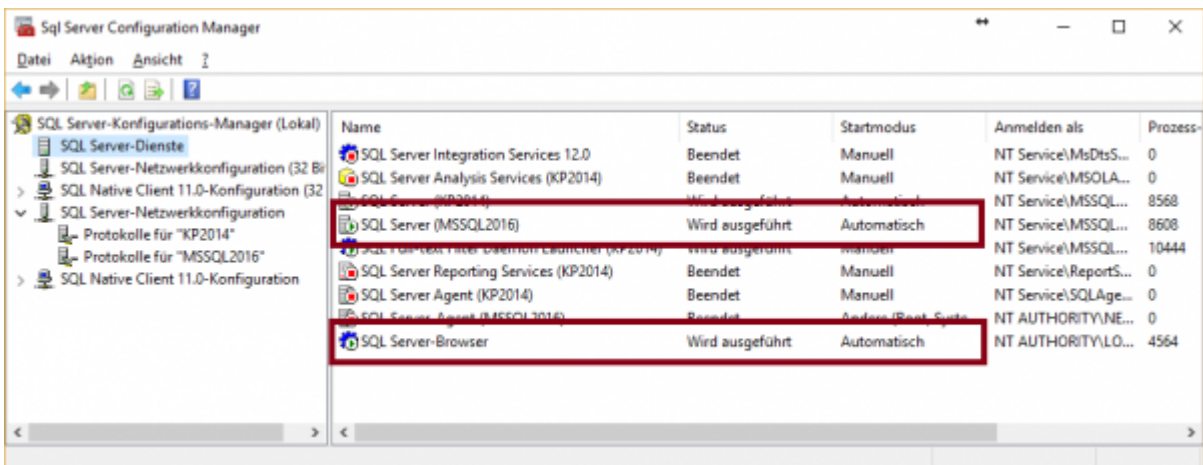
Sql Server Configuration Manager

Datei Aktion Ansicht ?

SQL Server-Konfigurations-Manager (Lokal)
SQL Server-Dienste
SQL Server-Netzwerkkonfiguration (32 Bi
SQL Native Client 11.0-Konfiguration (32
SQL Server-Netzwerkkonfiguration
Protokolle für "KP2014"
Protokolle für "MSSQL2016"
SQL Native Client 11.0-Konfiguration

| Name | Status | Startmodus | Anmelden als | Prozess- |
|---|---|---|---|---|
| SQL Server Integration Services 12.0 | Beendet | Manuell | NT Service\MsDtsS... | 0 |
| SQL Server Analysis Services (KP2014) | Beendet | Manuell | NT Service\MSOLA... | 0 |
| SQL Server (KP2014) | Wird ausgeführt | Automatisch | NT Service\MSSQL... | 8568 |
| SQL Server (MSSQL2016) | Wird ausgeführt | Automatisch | NT Service\MSSQL... | 8608 |
| SQL Full-text Filter Daemon Launcher (KP2014) | Wird ausgeführt | Manuell | NT Service\MSSQL... | 10444 |
| SQL Server Reporting Services (KP2014) | Beendet | Manuell | NT Service\ReportS... | 0 |
| SQL Server Agent (KP2014) | Beendet | Manuell | NT Service\SQLAge... | 0 |
| SQL Server Agent (MSSQL2016) | Beendet | Andere (Boot, Syste | NT AUTHORITY\NE... | 0 |
| SQL Server-Browser | Wird ausgeführt | Automatisch | NT AUTHORITY\LO... | 4564 |